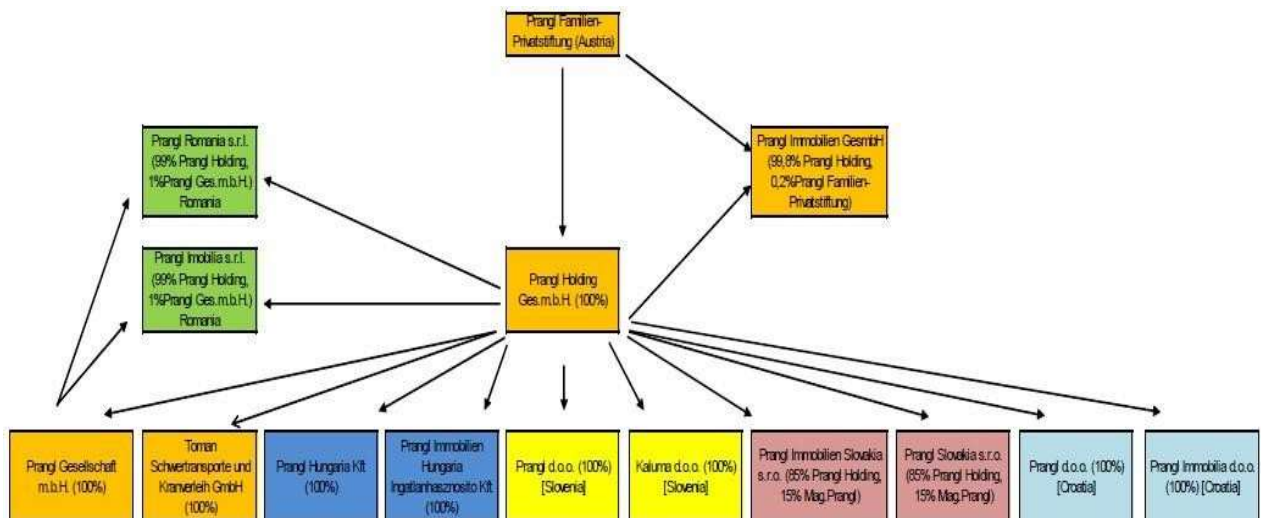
Prangl Familien-Privatstiftung (Austria)

Prangl Romania s.r.l. (99% Prangl Holding, 1%Prangl Ges.m.b.H.) Romania

Prangl Immobilien GesmbH (99,8% Prangl Holding, 0,2%Prangl Familien-Privatstiftung)

Prangl Imobilia s.r.l. (99% Prangl Holding, 1%Prangl Ges.m.b.H.) Romania

Prangl Holding Ges.m.b.H. (100%)

Prangl Gesellschaft m.b.H. (100%)

Toman Schwertransporte und Kranverleih GmbH (100%)

Prangl Hungaria Kft (100%)

Prangl Immobilien Hungaria Ingatlanhasznosito Kft (100%)

Prangl d.o.o. (100%) [Slovenia]

Kaluma d.o.o. (100%) [Slovenia]

Prangl Immobilien Slovakia s.r.o. (85% Prangl Holding, 15% Mag.Prangl)

Prangl Slovakia s.r.o. (85% Prangl Holding, 15% Mag.Prangl)

Prangl d.o.o. (100%) [Croatia]

Prangl Immobilia d.o.o. (100%) [Croatia]